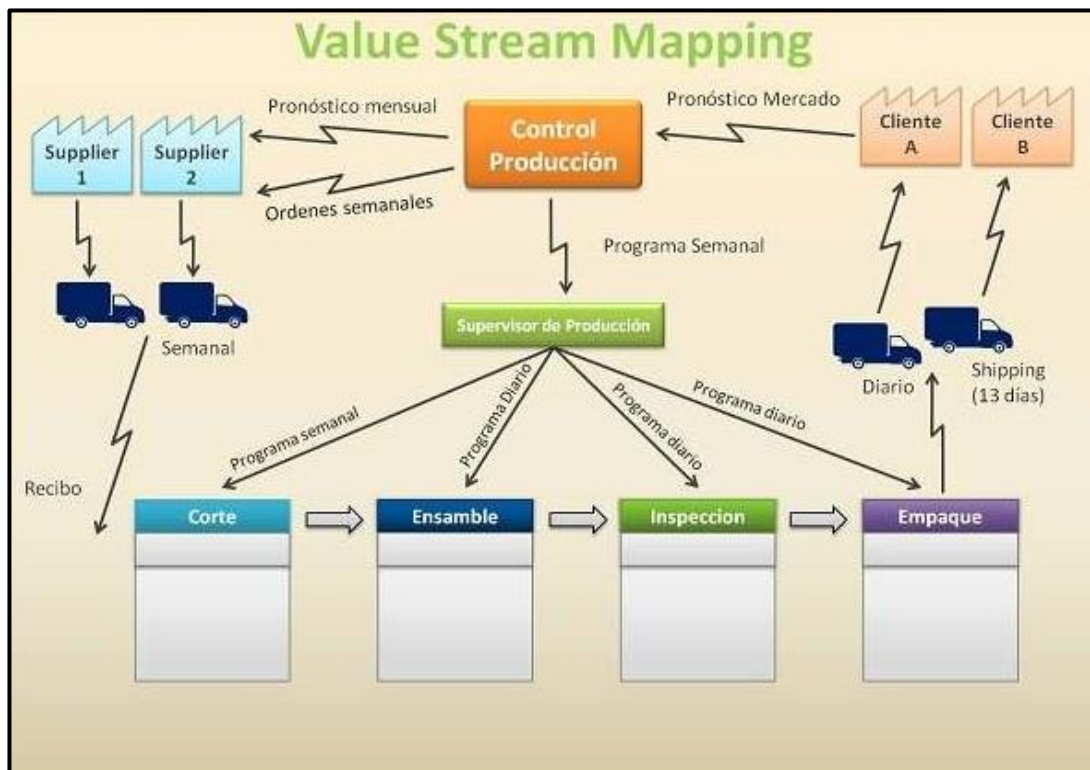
Value Stream Mapping

Pronóstico mensual

Pronóstico Mercado

Supplier 1

Supplier 2

Control Producción

Cliente A

Cliente B

Ordenes semanales

Programa Semanal

Semanal

Supervisor de Producción

Diario

Shipping (13 días)

Programa semanal

Programa Diario

Programa diario

Programa diario

Recibo

Corte

Ensamble

Inspeccion

Empaque